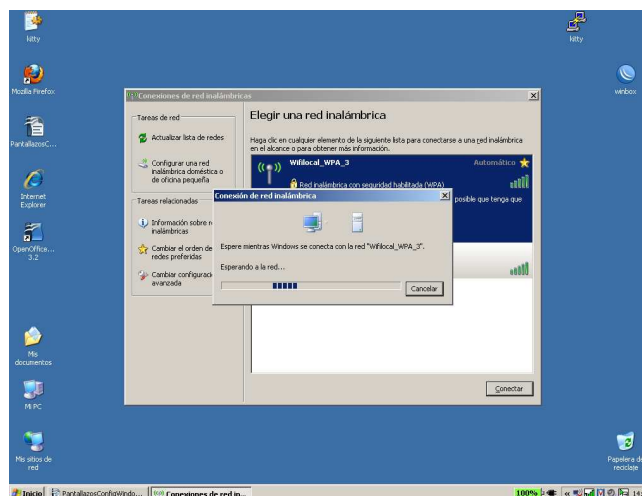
Kitty

Mozilla Firefox

PantallazosC...

Internet Explorer

OpenOffice... 3.2

Mis documentos

Mi PC

Mis sitios de red

Kitty

winbox

Papelera de reciclaje

Conexiones de red inalámbricas

Tareas de red

Actualizar lista de redes

Configurar una red inalámbrica doméstica o de oficina pequeña

Tareas relacionadas

Información sobre r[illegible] inalámbricas

Cambiar el orden de redes preferidas

Cambiar configuraci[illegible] avanzada

Elegir una red inalámbrica

Haga clic en cualquier elemento de la siguiente lista para conectarse a una red inalámbrica en el alcance o para obtener más información.

Wifilocal_WPA_3

Automático

Red inalámbrica con seguridad habilitada (WPA)

posible que tenga que

Conectar

Conexión de red inalámbrica

Espere mientras Windows se conecta con la red "Wifilocal_WPA_3".

Esperando a la red...

Cancelar

Inicio

PantallazosConfigWindo...

Conexiones de red in...

100%